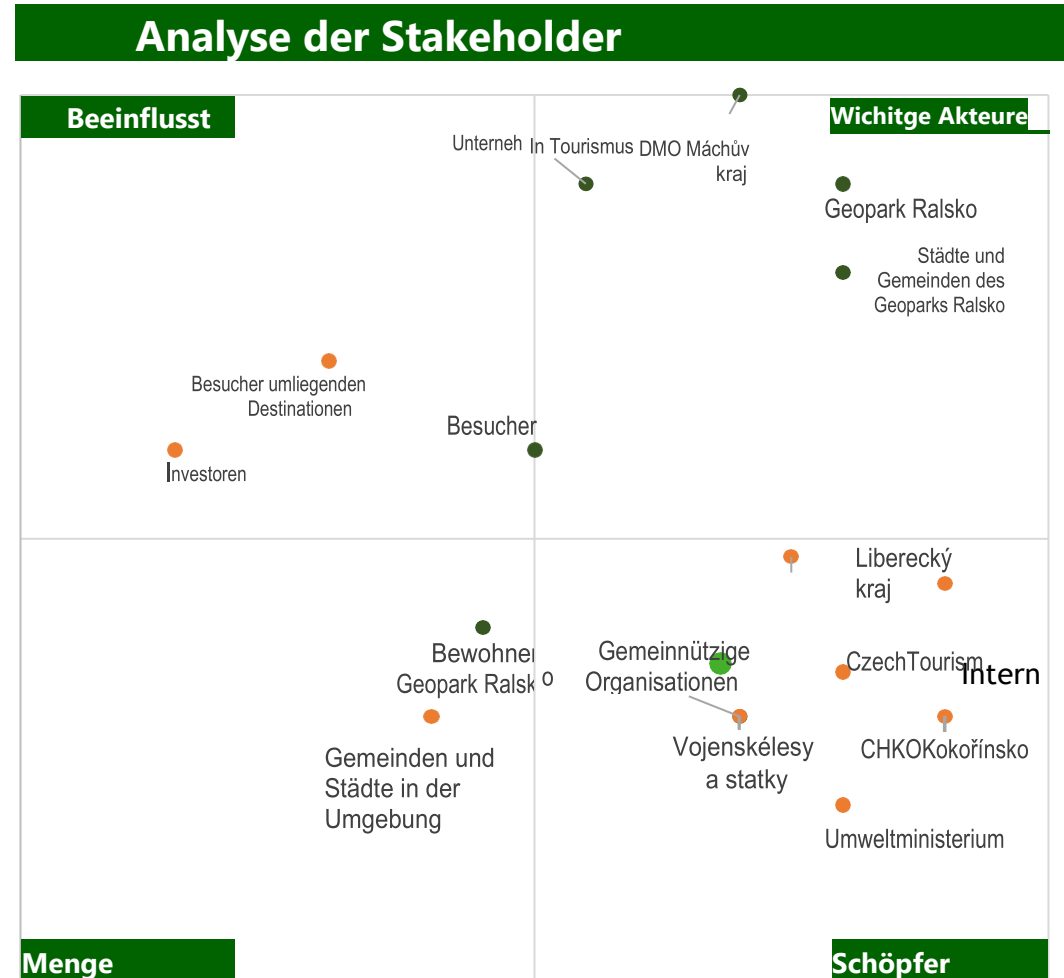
Analyse der Stakeholder

Beeinflusst

Wichitge Akteure

Unterneh In Tourismus DMO Máchův kraj

Geopark Ralsko

Städte und Gemeinden des Geoparks Ralsko

Besucher umliegenden Destinationen

Besucher

Investoren

Liberecký kraj

Bewohner Geopark Ralsk o

Gemeinnützige Organisationen

CzechTourism

Intern

Gemeinden und Städte in der Umgebung

Vojenskélesy a statky

CHKOKokořínsko

Umweltministerium

Menge

Schöpfer